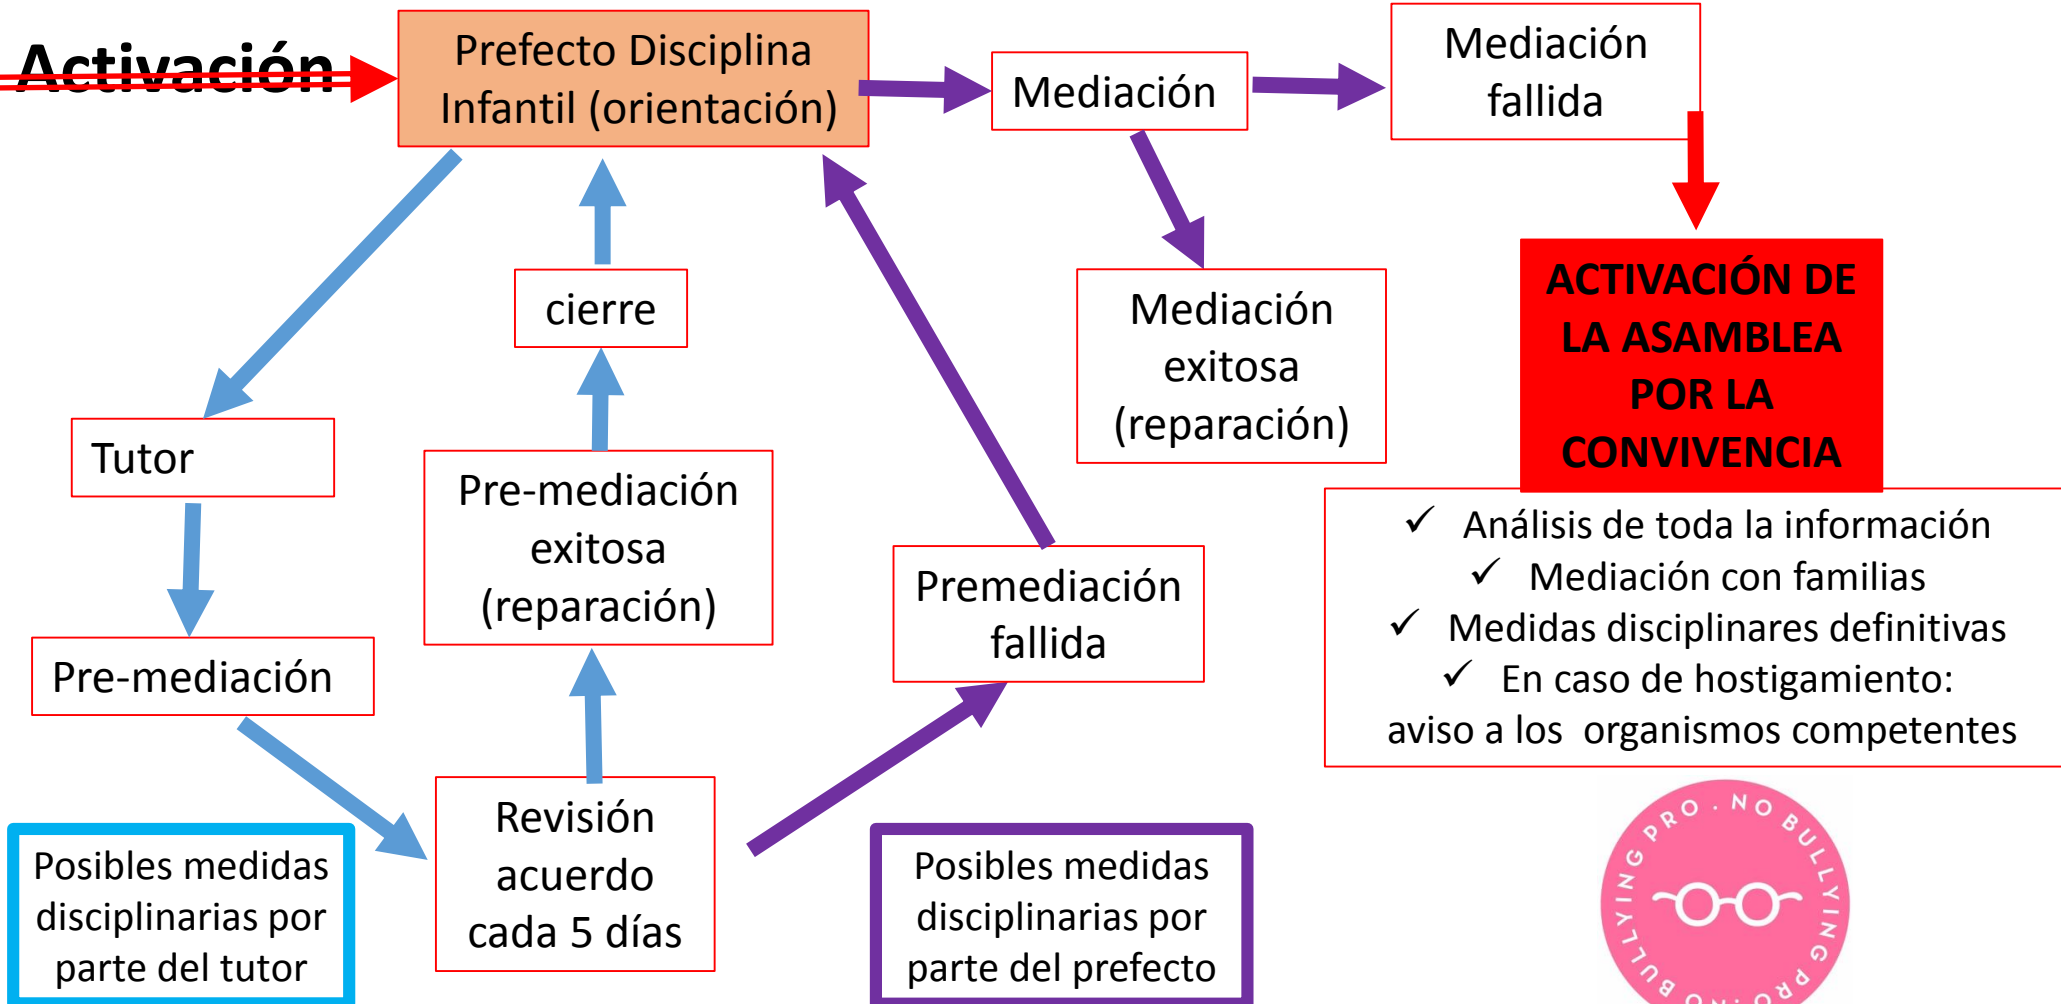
Activación

Prefecto Disciplina Infantil (orientación)

Mediación

Mediación fallida

Mediación exitosa (reparación)

ACTIVACIÓN DE LA ASAMBLEA POR LA CONVIVENCIA

✓ Análisis de toda la información
✓ Mediación con familias
✓ Medidas disciplinares definitivas
✓ En caso de hostigamiento: aviso a los organismos competentes

cierre

Tutor

Pre-mediación exitosa (reparación)

Premediación fallida

Pre-mediación

Revisión acuerdo cada 5 días

Posibles medidas disciplinarias por parte del tutor

Posibles medidas disciplinarias por parte del prefecto

PRO · NO BULLYING PRO · NO BULLYING